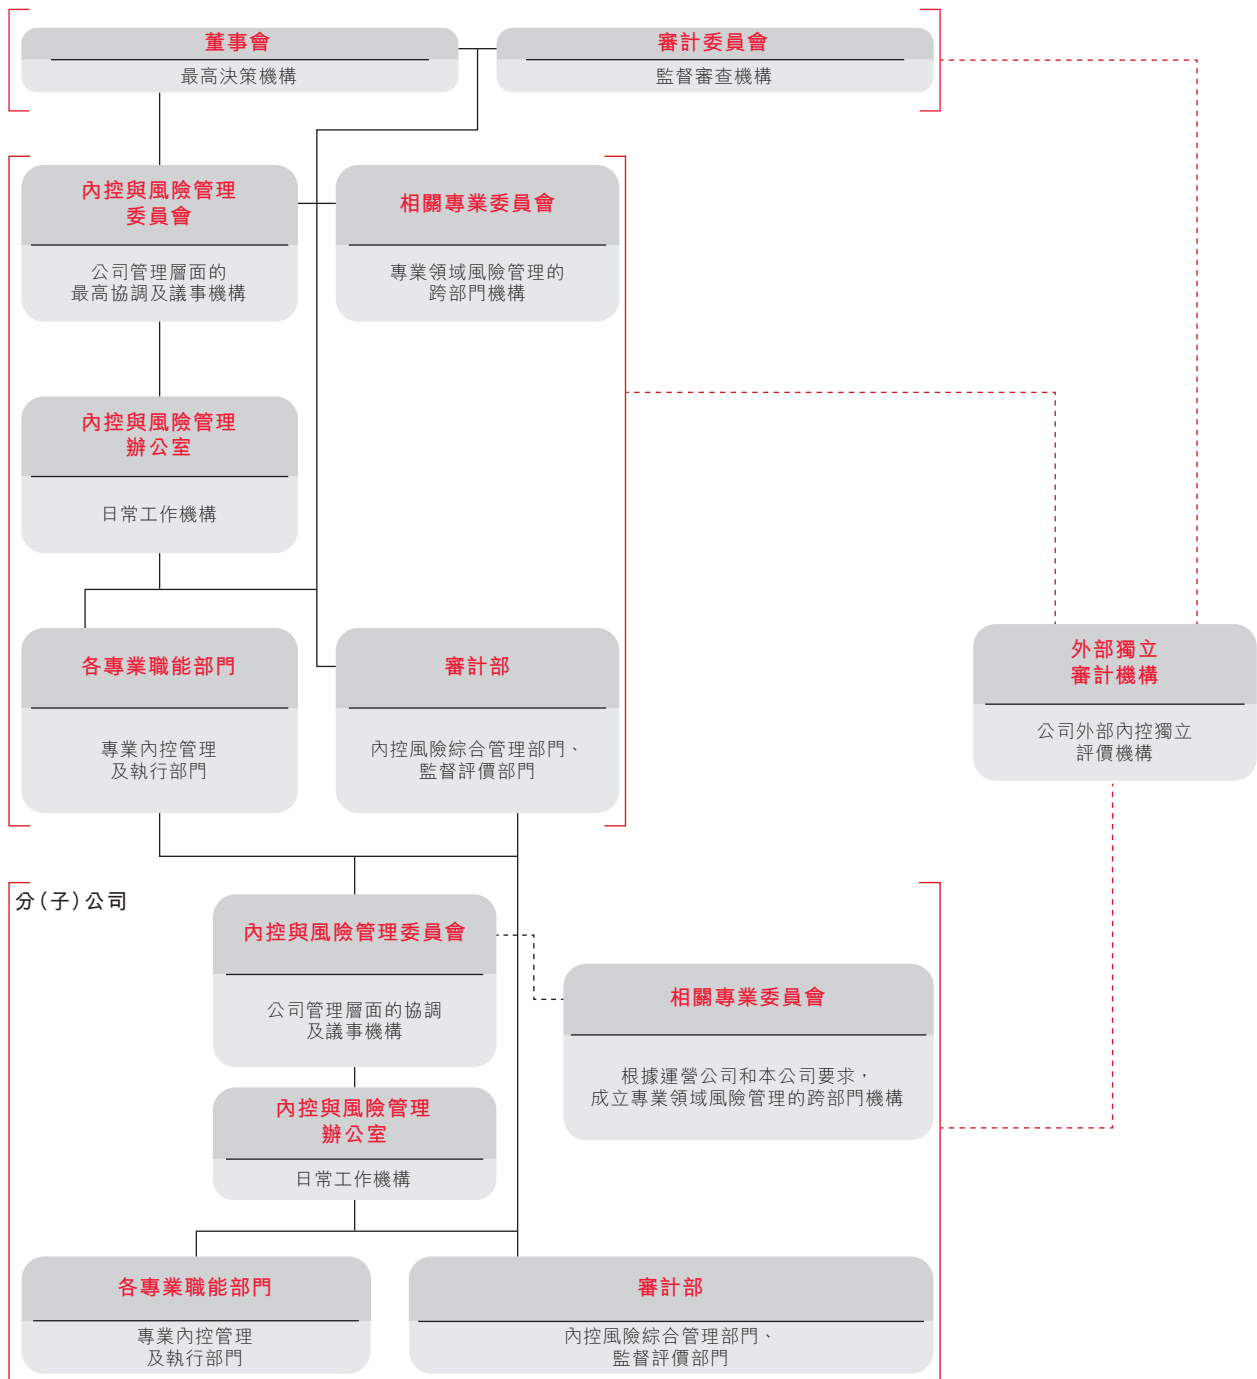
董事會
最高決策機構

審計委員會
監督審查機構

內控與風險管理委員會
公司管理層面的最高協調及議事機構

相關專業委員會
專業領域風險管理的跨部門機構

內控與風險管理辦公室
日常工作機構

各專業職能部門
專業內控管理及執行部門

審計部
內控風險綜合管理部門、監督評價部門

外部獨立審計機構
公司外部內控獨立評價機構

分（子）公司

內控與風險管理委員會
公司管理層面的協調及議事機構

相關專業委員會
根據運營公司和本公司要求，成立專業領域風險管理的跨部門機構

內控與風險管理辦公室
日常工作機構

各專業職能部門
專業內控管理及執行部門

審計部
內控風險綜合管理部門、監督評價部門